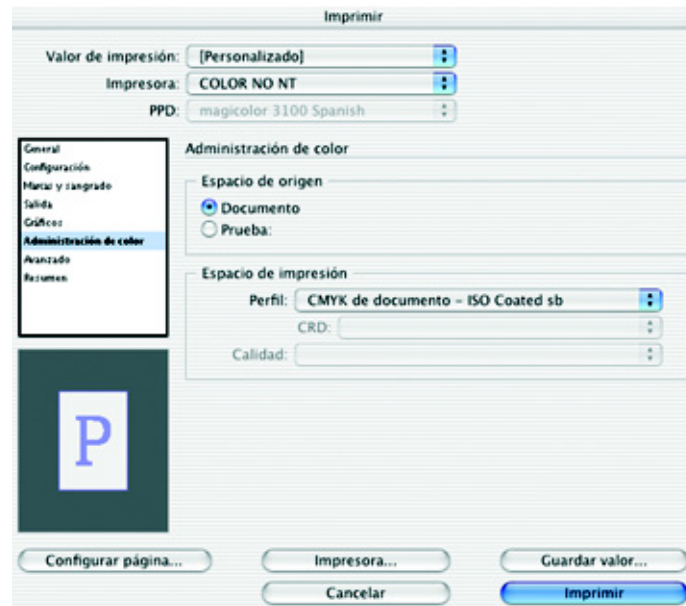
Imprimir

Valor de impresión: [Personalizado]
Impresora: COLOR NO NT
PPD: magicolor 3100 Spanish

General
Configuración
Marcas y sangrado
Salida
Gráficos
Administración de color
Avanzado
Resumen

Administración de color

Espacio de origen
Documento
Prueba:

Espacio de impresión
Perfil: CMYK de documento - ISO Coated sb
CRD:
Calidad:

P

Configurar página...
Impresora...
Guardar valor...
Cancelar
Imprimir